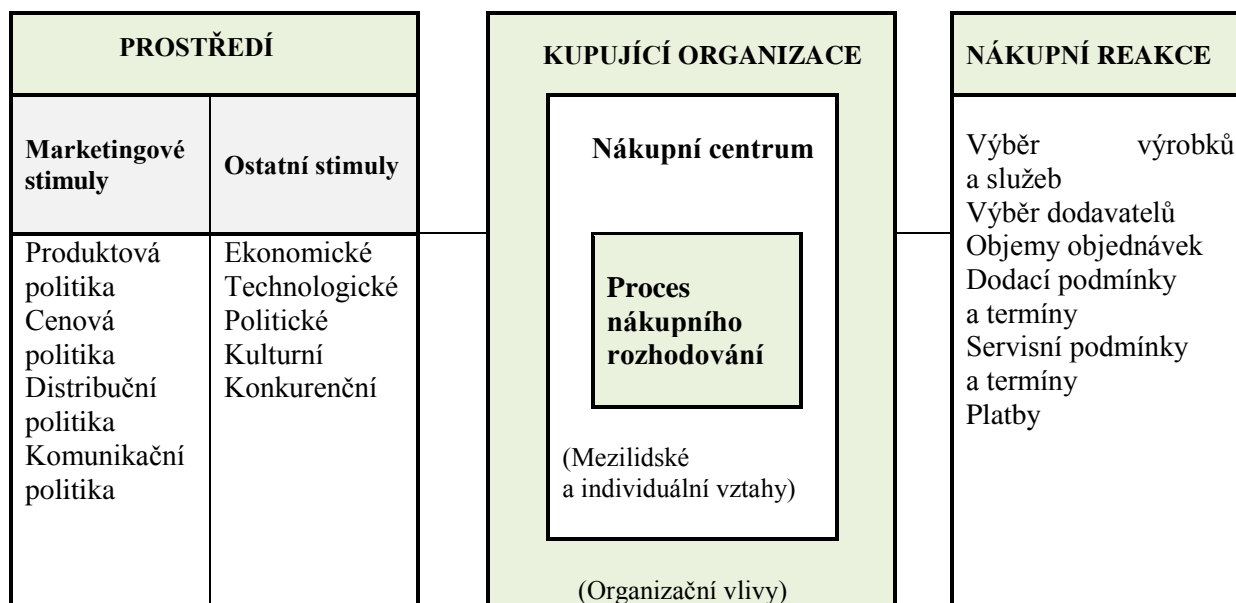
PROSTŘEDÍ

| Marketingové stimuly | Ostatní stimuly |
|---|---|
| Produktová politika<br>Cenová politika<br>Distribuční politika<br>Komunikační politika | Ekonomické<br>Technologické<br>Politické<br>Kulturní<br>Konkurenční |

KUPUJÍCÍ ORGANIZACE

Nákupní centrum

Proces nákupního rozhodování

(Mezilidské a individuální vztahy)

(Organizační vlivy)

NÁKUPNÍ REAKCE

Výběr výrobků a služeb
Výběr dodavatelů
Objemy objednávek
Dodací podmínky a termíny
Servisní podmínky a termíny
Platby